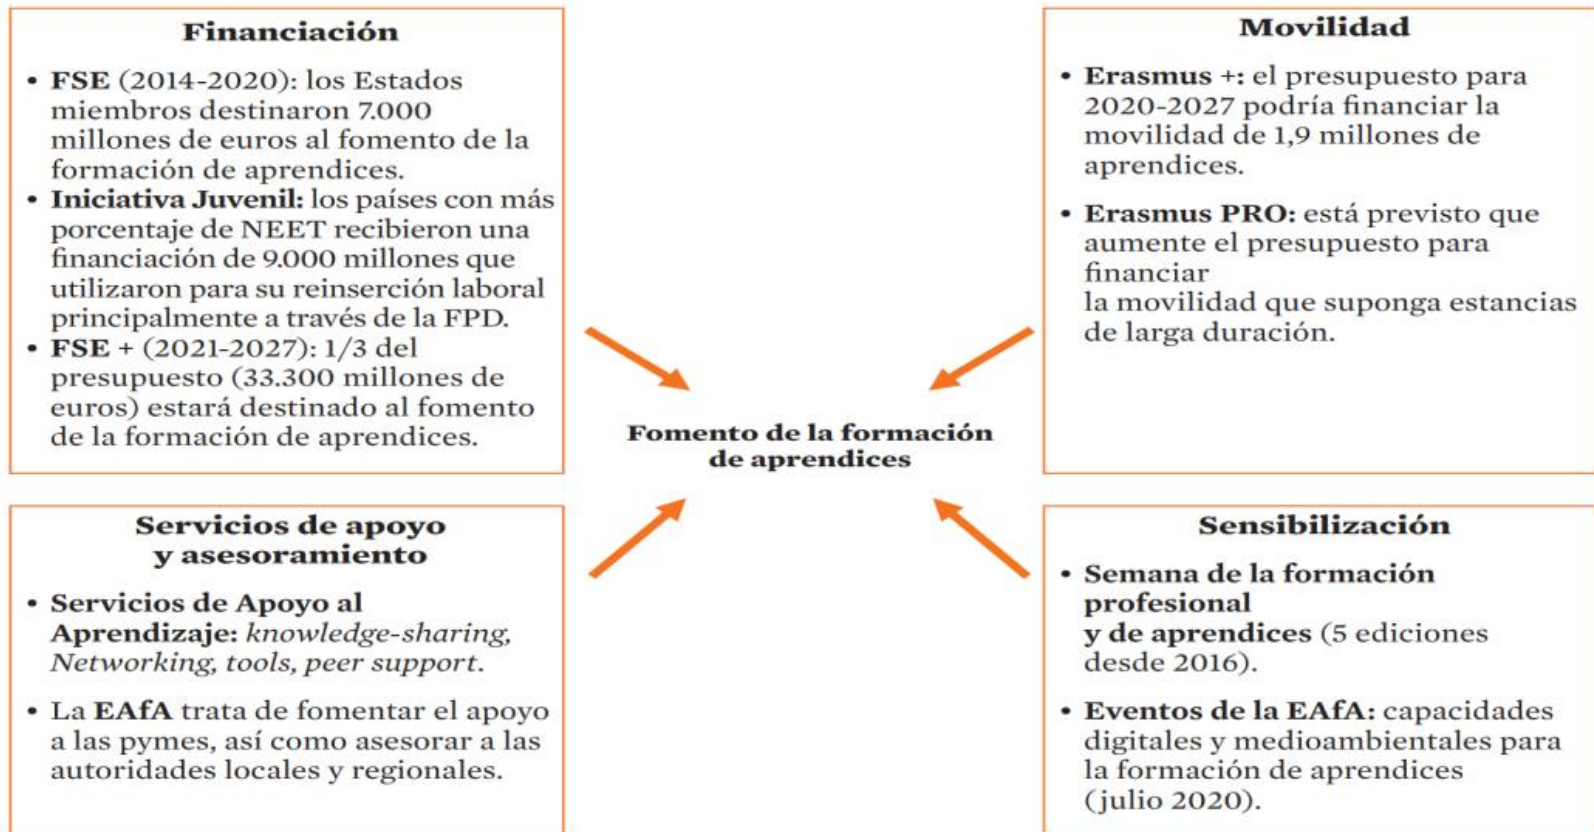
**Financiación**

• **FSE** (2014-2020): los Estados miembros destinaron 7.000 millones de euros al fomento de la formación de aprendices.
• **Iniciativa Juvenil:** los países con más porcentaje de NEET recibieron una financiación de 9.000 millones que utilizaron para su reinserción laboral principalmente a través de la FPD.
• **FSE +** (2021-2027): 1/3 del presupuesto (33.300 millones de euros) estará destinado al fomento de la formación de aprendices.

**Movilidad**

• **Erasmus +:** el presupuesto para 2020-2027 podría financiar la movilidad de 1,9 millones de aprendices.

• **Erasmus PRO:** está previsto que aumente el presupuesto para financiar
la movilidad que suponga estancias de larga duración.

**Fomento de la formación de aprendices**

**Servicios de apoyo y asesoramiento**

• **Servicios de Apoyo al Aprendizaje:** *knowledge-sharing, Networking, tools, peer support*.

• La **EAfA** trata de fomentar el apoyo a las pymes, así como asesorar a las autoridades locales y regionales.

**Sensibilización**

• **Semana de la formación profesional
y de aprendices** (5 ediciones desde 2016).

• **Eventos de la EAfA:** capacidades digitales y medioambientales para la formación de aprendices (julio 2020).